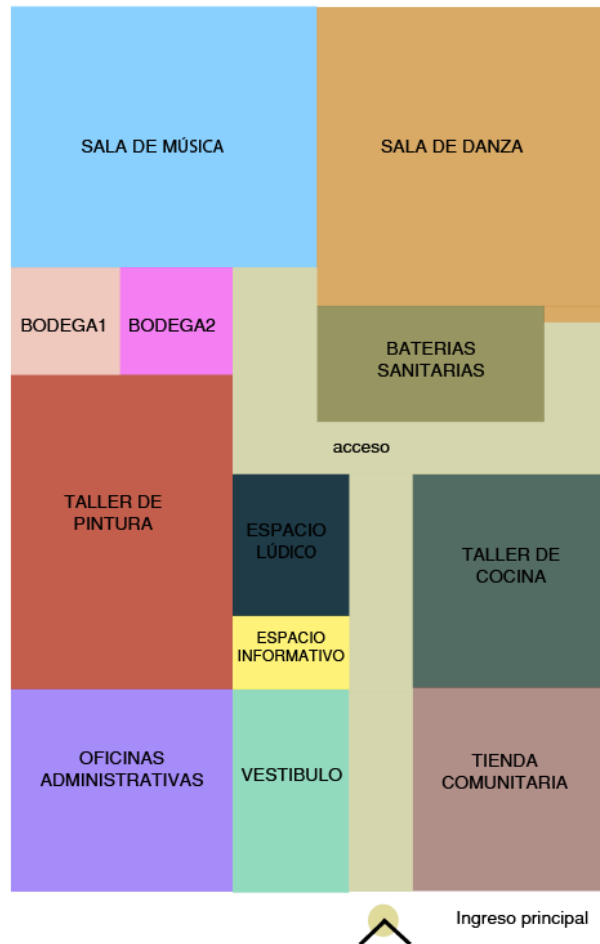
SALA DE MÚSICA

SALA DE DANZA

BODEGA1

BODEGA2

BATERIAS SANITARIAS

acceso

TALLER DE PINTURA

ESPACIO LÚDICO

TALLER DE COCINA

ESPACIO INFORMATIVO

OFICINAS ADMINISTRATIVAS

VESTIBULO

TIENDA COMUNITARIA

Ingreso principal